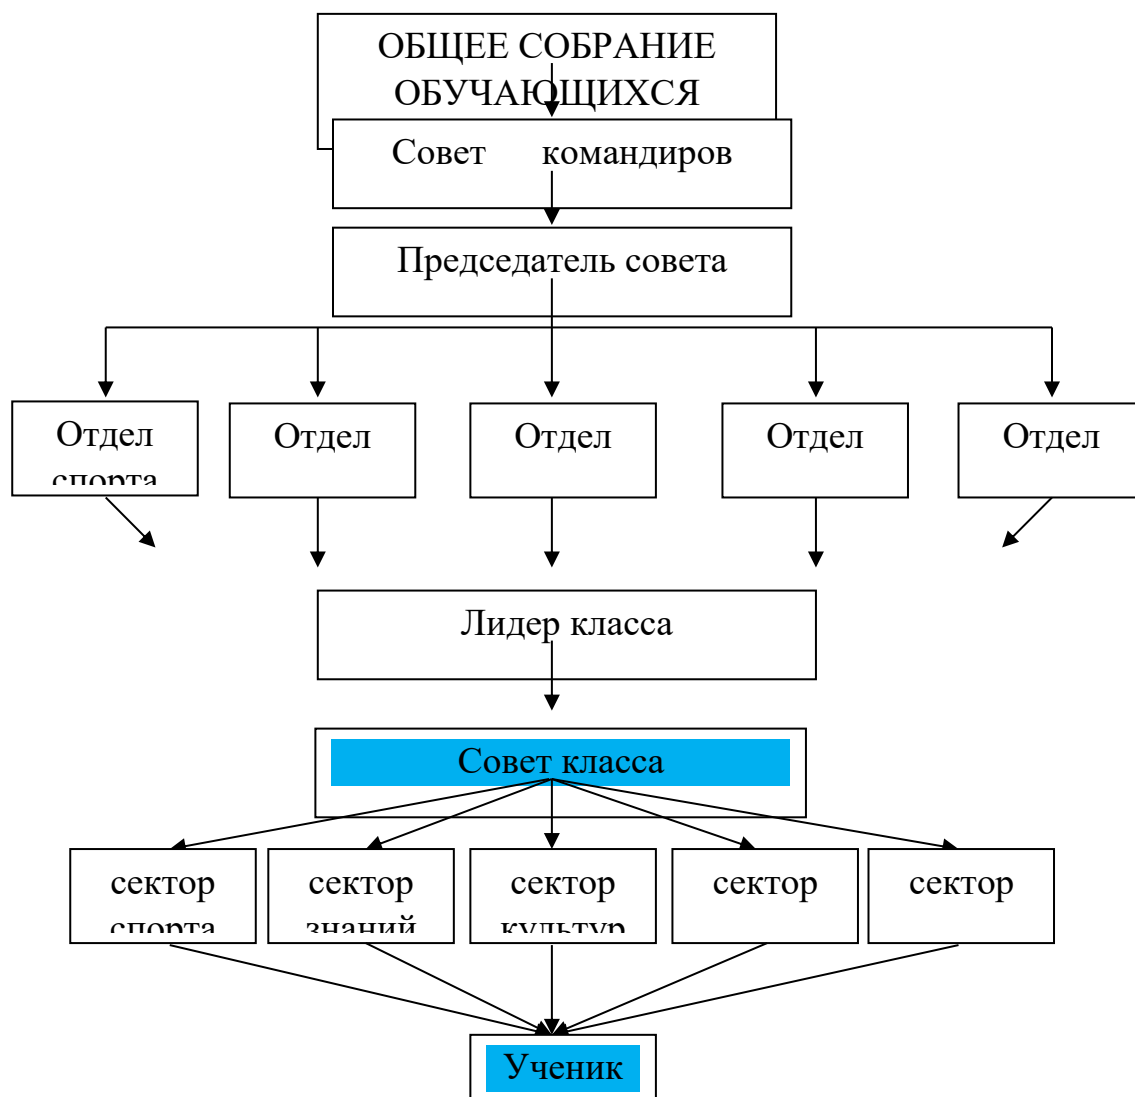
ОБЩЕЕ СОБРАНИЕ ОБУЧАЮЩИХСЯ

Совет командиров

Председатель совета

Отдел спорта

Отдел

Отдел

Отдел

Отдел

Лидер класса

Совет класса

сектор спорта

сектор знаний

сектор культур

сектор

сектор

Ученик